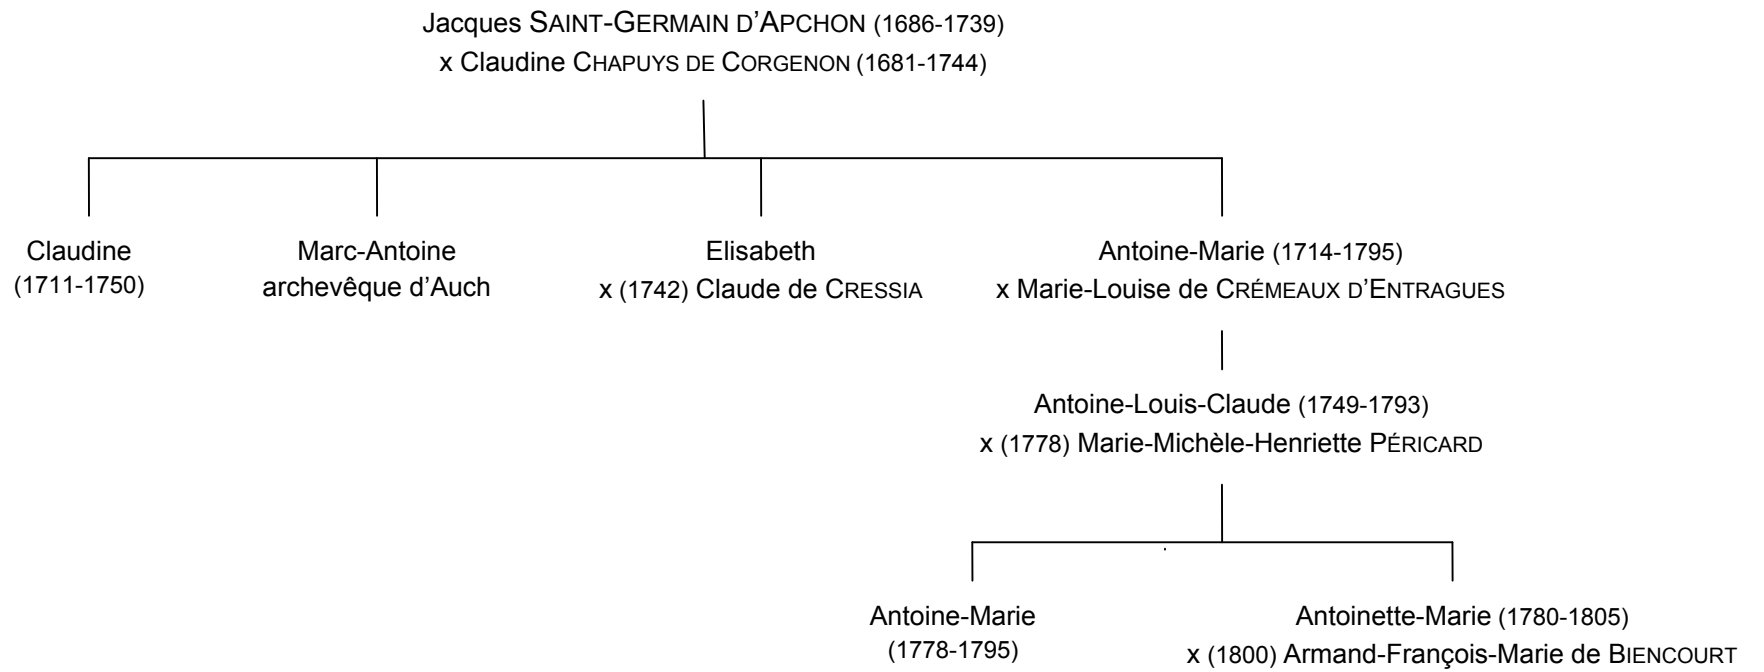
Jacques SAINT-GERMAIN D'APCHON (1686-1739)
x Claudine CHAPUYS DE CORGENON (1681-1744)

Claudine
(1711-1750)

Marc-Antoine
archevêque d'Auch

Elisabeth
x (1742) Claude de CRESSIA

Antoine-Marie (1714-1795)
x Marie-Louise de CRÉMEAUX D'ENTRAGUES

Antoine-Louis-Claude (1749-1793)
x (1778) Marie-Michèle-Henriette PÉRICARD

Antoine-Marie
(1778-1795)

Antoinette-Marie (1780-1805)
x (1800) Armand-François-Marie de BIENCOURT